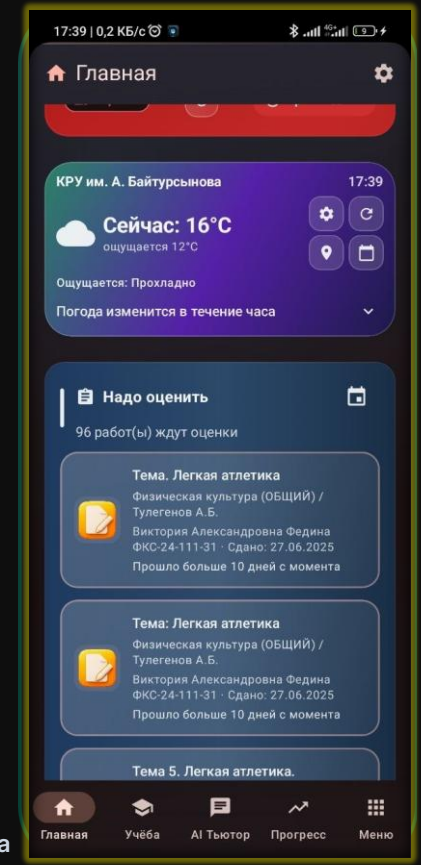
17:39 | 0,2 КБ/с

Главная

КРУ им. А. Байтурсынова 17:39

Сейчас: 16°C
ощущается 12°C

Ощущается: Прохладно

Погода изменится в течение часа

Надо оценить

96 работ(ы) ждут оценки

Тема. Легкая атлетика
Физическая культура (ОБЩИЙ) / Тулегенов А.Б.
Виктория Александровна Федина
ФКС-24-111-31 · Сдано: 27.06.2025
Прошло больше 10 дней с момента

Тема: Легкая атлетика
Физическая культура (ОБЩИЙ) / Тулегенов А.Б.
Виктория Александровна Федина
ФКС-24-111-31 · Сдано: 27.06.2025
Прошло больше 10 дней с момента

Тема 5. Легкая атлетика.

Главная Учёба AI Тьютор Прогресс Меню

а